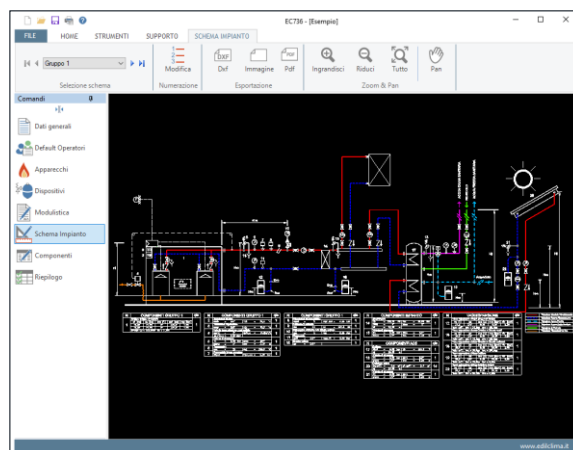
EC736 - [Esempio]

FILE HOME STRUMENTI SUPPORTO SCHEMA IMPIANTO

Gruppo 1

Selezione schema

Modifica

Numerazione

Dxf Immagine Pdf

Esportazione

Ingrandisci Riduci Tutto

Zoom & Pan

Pan

Comandi

Dati generali
Default Operatori
Apparecchi
Dispositivi
Modulistica
Schema Impianto
Componenti
Riepilogo

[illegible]

www.edilclima.it